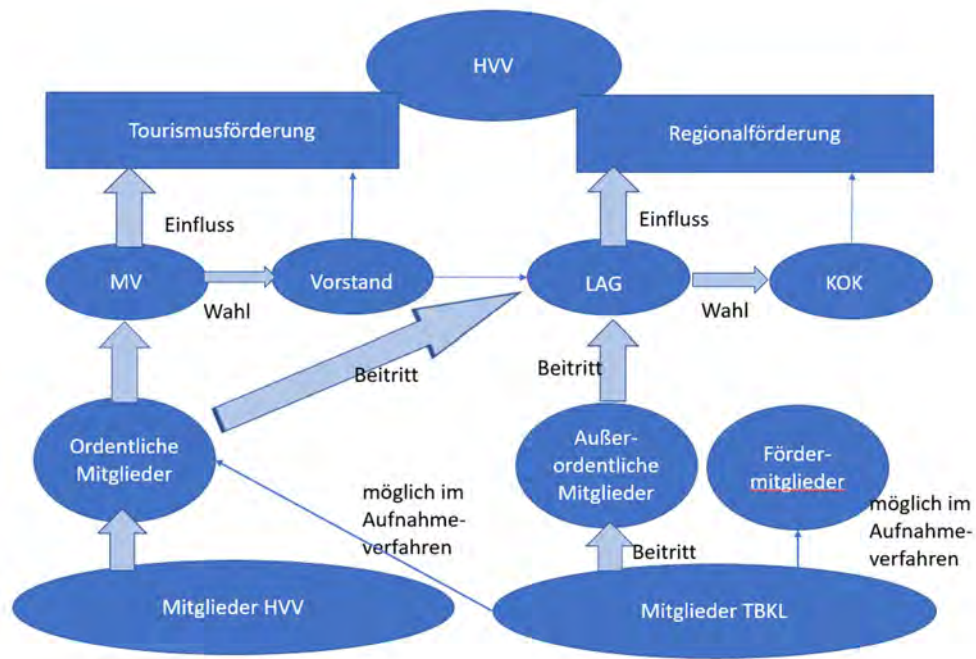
HVV

Tourismusförderung

Regionalförderung

Einfluss

Einfluss

MV

Vorstand

LAG

KOK

Wahl

Wahl

Beitritt

Beitritt

Ordentliche Mitglieder

Außerordentliche Mitglieder

Fördermitglieder

möglich im Aufnahmeverfahren

möglich im Aufnahmeverfahren

Beitritt

Mitglieder HVV

Mitglieder TBKL